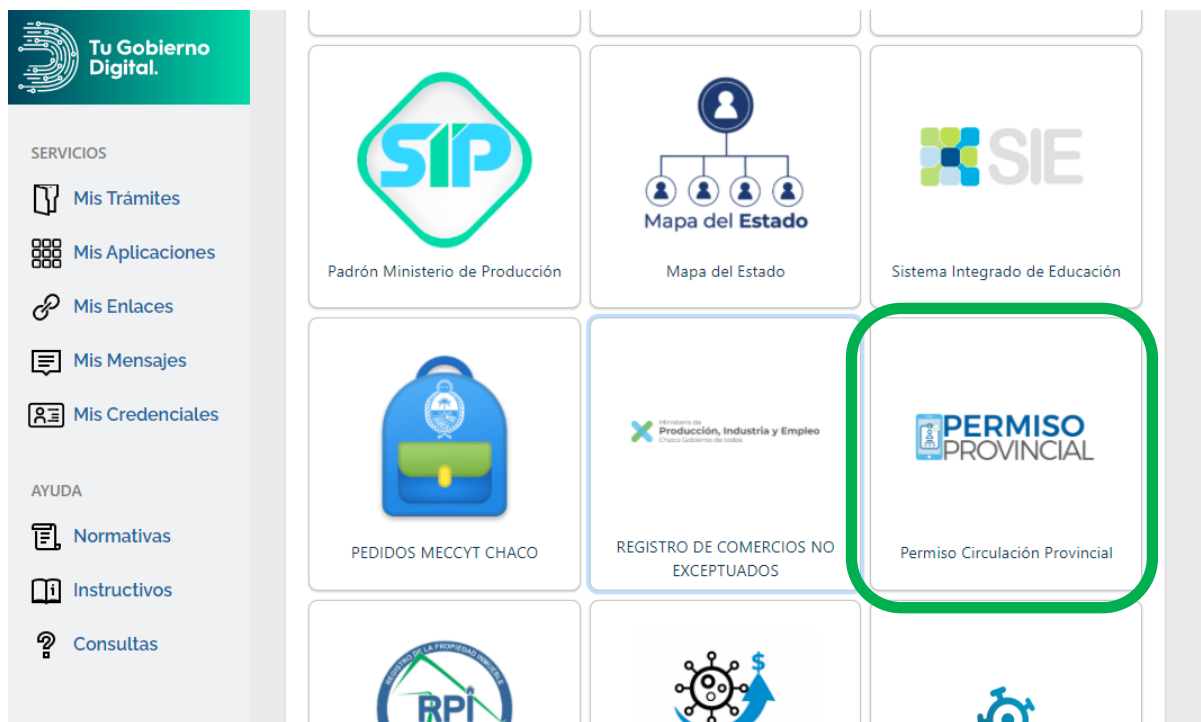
Tu Gobierno Digital.

SERVICIOS

Mis Trámites

Mis Aplicaciones

Mis Enlaces

Mis Mensajes

Mis Credenciales

AYUDA

Normativas

Instructivos

Consultas

SIP

Padrón Ministerio de Producción

Mapa del Estado

Mapa del Estado

SIE

Sistema Integrado de Educación

PEDIDOS MECCYT CHACO

Ministerio de Producción, Industria y Empleo Chaco Gobierno de todos

REGISTRO DE COMERCIOS NO EXCEPTUADOS

PERMISO PROVINCIAL

Permiso Circulación Provincial

REGISTRO DE LA PROPIEDAD INMUEBLE RPI